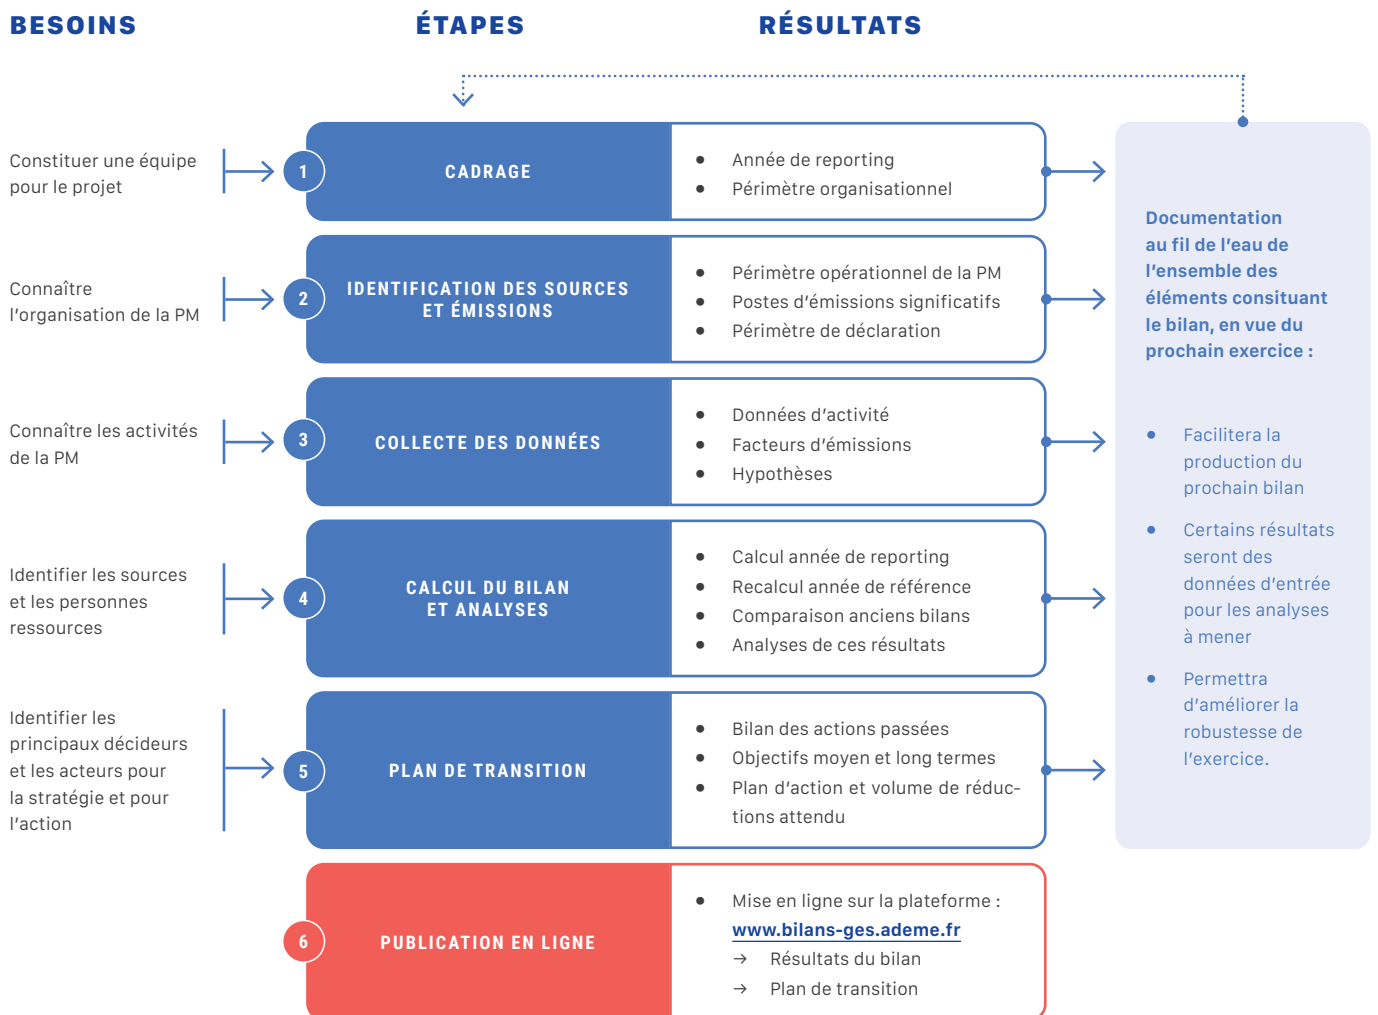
BESOINS

ÉTAPES

RÉSULTATS

Constituer une équipe pour le projet

1

CADRAGE

- Année de reporting
- Périmètre organisationnel

Connaître l'organisation de la PM

2

IDENTIFICATION DES SOURCES ET ÉMISSIONS

- Périmètre opérationnel de la PM
- Postes d'émissions significatifs
- Périmètre de déclaration

Connaître les activités de la PM

3

COLLECTE DES DONNÉES

- Données d'activité
- Facteurs d'émissions
- Hypothèses

Identifier les sources et les personnes ressources

4

CALCUL DU BILAN ET ANALYSES

- Calcul année de reporting
- Recalcul année de référence
- Comparaison anciens bilans
- Analyses de ces résultats

Identifier les principaux décideurs et les acteurs pour la stratégie et pour l'action

5

PLAN DE TRANSITION

- Bilan des actions passées
- Objectifs moyen et long termes
- Plan d'action et volume de réductions attendu

6

PUBLICATION EN LIGNE

- Mise en ligne sur la plateforme : www.bilans-ges.ademe.fr
→ Résultats du bilan
→ Plan de transition

Documentation au fil de l'eau de l'ensemble des éléments consituant le bilan, en vue du prochain exercice :

- Facilitera la production du prochain bilan
- Certains résultats seront des données d'entrée pour les analyses à mener
- Permettra d'améliorer la robustesse de l'exercice.